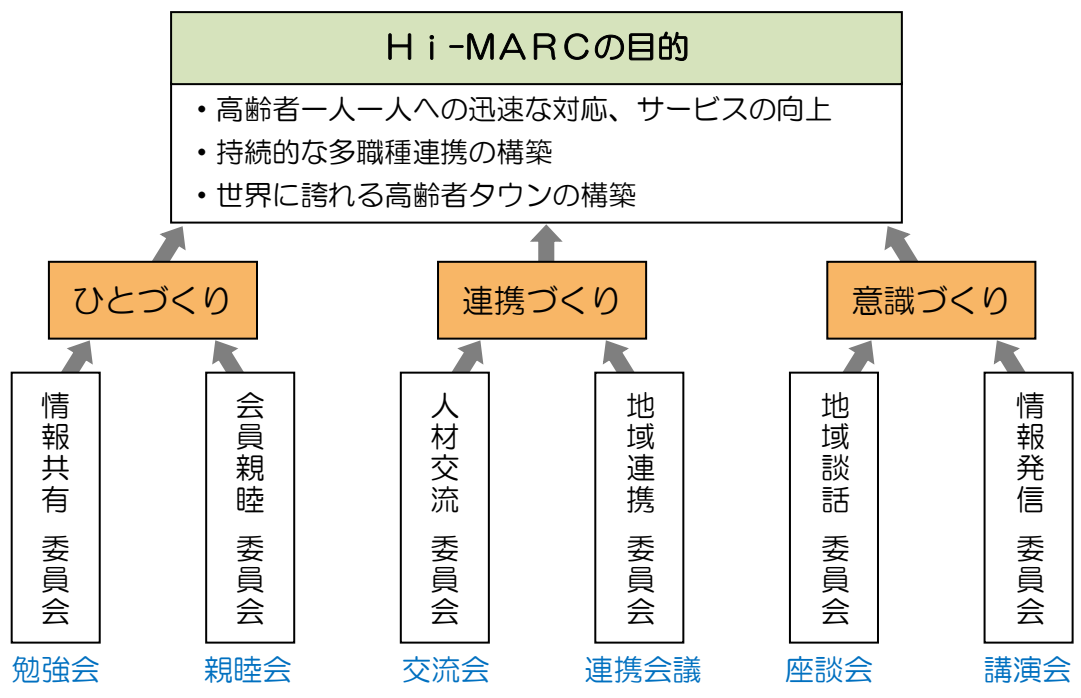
Ｈｉ-MARCの目的

・高齢者一人一人への迅速な対応、サービスの向上
・持続的な多職種連携の構築
・世界に誇れる高齢者タウンの構築

ひとづくり

連携づくり

意識づくり

情報共有 委員会

会員親睦 委員会

人材交流 委員会

地域連携 委員会

地域談話 委員会

情報発信 委員会

勉強会

親睦会

交流会

連携会議

座談会

講演会